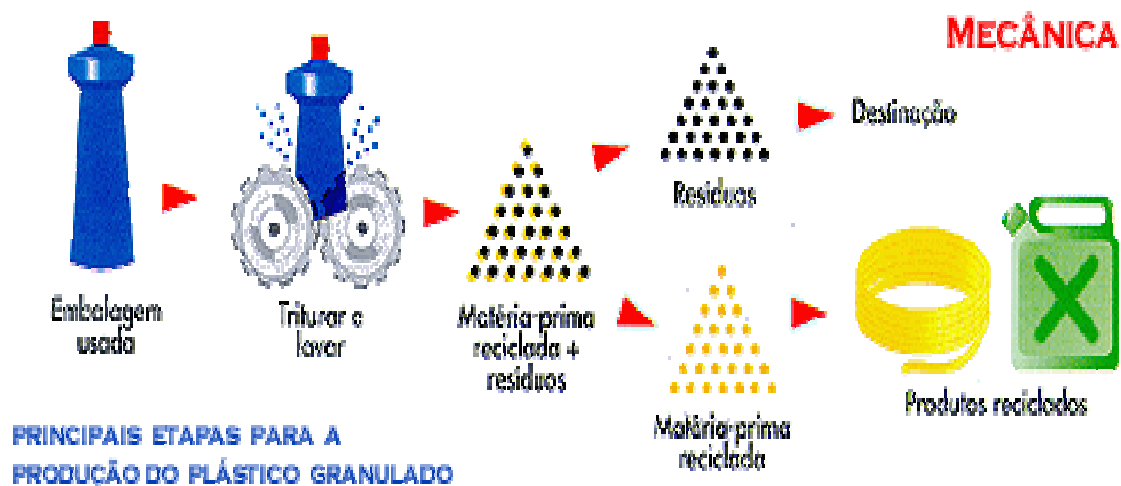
MECÂNICA

Embalagem usada

Triturar e lavar

Matéria-prima reciclada + resíduos

Resíduos

Destinação

Matéria-prima reciclada

Produtos reciclados

PRINCIPAIS ETAPAS PARA A PRODUÇÃO DO PLÁSTICO GRANULADO